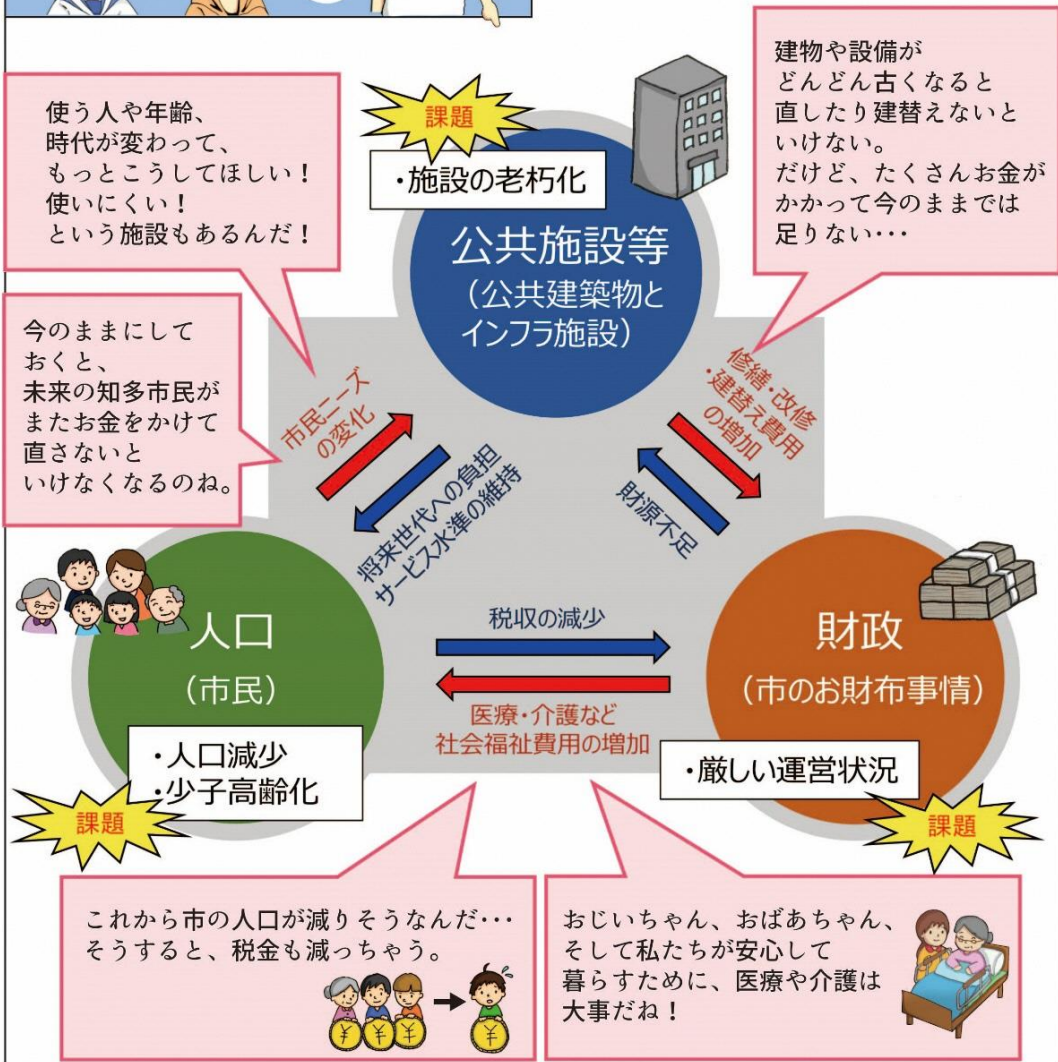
使う人や年齢、
時代が変わって、
もっとこうしてほしい！
使いにくい！
という施設もあるんだ！

課題

・施設の老朽化

建物や設備が
どんどん古くなると
直したり建替えないと
いけない。
だけど、たくさんお金が
かかって今のままでは
足りない・・・

公共施設等
（公共建築物と
インフラ施設）

今のままにして
おくと、
未来の知多市民が
またお金をかけて
直さないと
いけなくなるのね。

市民ニーズの変化

将来世代への負担
サービス水準の維持

修繕・改修・建替え費用の増加

財源不足

人口
（市民）

税収の減少

医療・介護など
社会福祉費用の増加

財政
（市のお財布事情）

・人口減少
・少子高齢化

課題

・厳しい運営状況

課題

これから市の人口が減りそうなんだ・・・
そうすると、税金も減っちゃう。

おじいちゃん、おばあちゃん、
そして私たちが安心して
暮らすために、医療や介護は
大事だね！